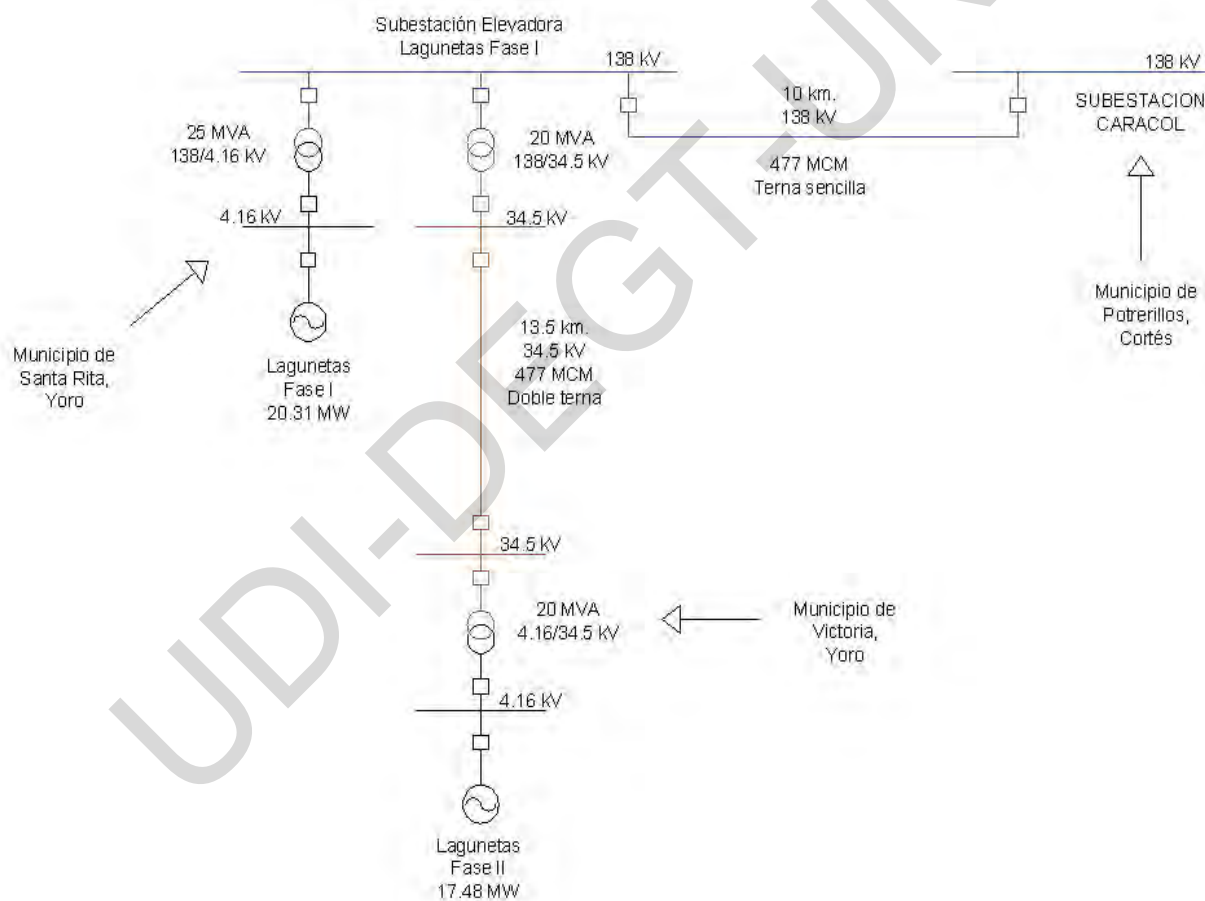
Subestación Elevadora
Lagunetas Fase I

138 KV

138 KV

10 km.
138 KV

SUBESTACION
CARACOL

25 MVA
138/4.16 KV

20 MVA
138/34.5 KV

477 MCM
Terna sencilla

4.16 KV

34.5 KV

13.5 km.
34.5 KV
477 MCM
Doble terna

Municipio de
Santa Rita,
Yoro

Lagunetas
Fase I
20.31 MW

Municipio de
Potrerillos,
Cortés

34.5 KV

20 MVA
4.16/34.5 KV

Municipio de
Victoria,
Yoro

4.16 KV

Lagunetas
Fase II
17.48 MW

UDI-DEGT-UN